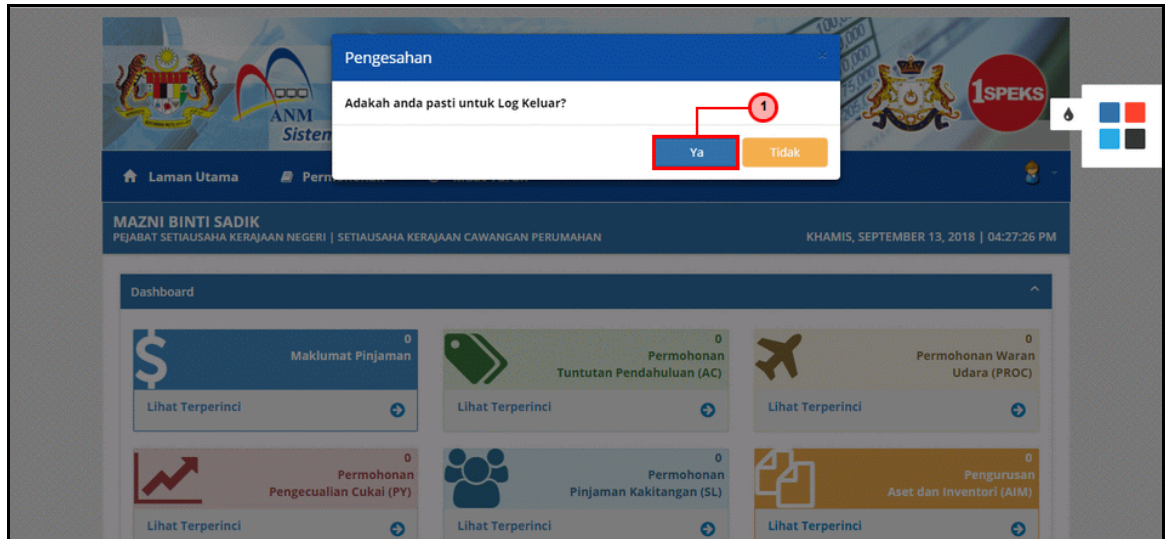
Pengesahan

×

Adakah anda pasti untuk Log Keluar?

1

Ya

Tidak

ANM
Sisten

1SPEKS

Laman Utama

Perm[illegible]

MAZNI BINTI SADIK
PEJABAT SETIAUSAHA KERAJAAN NEGERI | SETIAUSAHA KERAJAAN CAWANGAN PERUMAHAN

KHAMIS, SEPTEMBER 13, 2018 | 04:27:26 PM

Dashboard

0
Maklumat Pinjaman
Lihat Terperinci

0
Permohonan
Tuntutan Pendahuluan (AC)
Lihat Terperinci

0
Permohonan Waran
Udara (PROC)
Lihat Terperinci

0
Permohonan
Pengecualian Cukai (PY)
Lihat Terperinci

0
Permohonan
Pinjaman Kakitangan (SL)
Lihat Terperinci

0
Pengurusan
Aset dan Inventori (AIM)
Lihat Terperinci